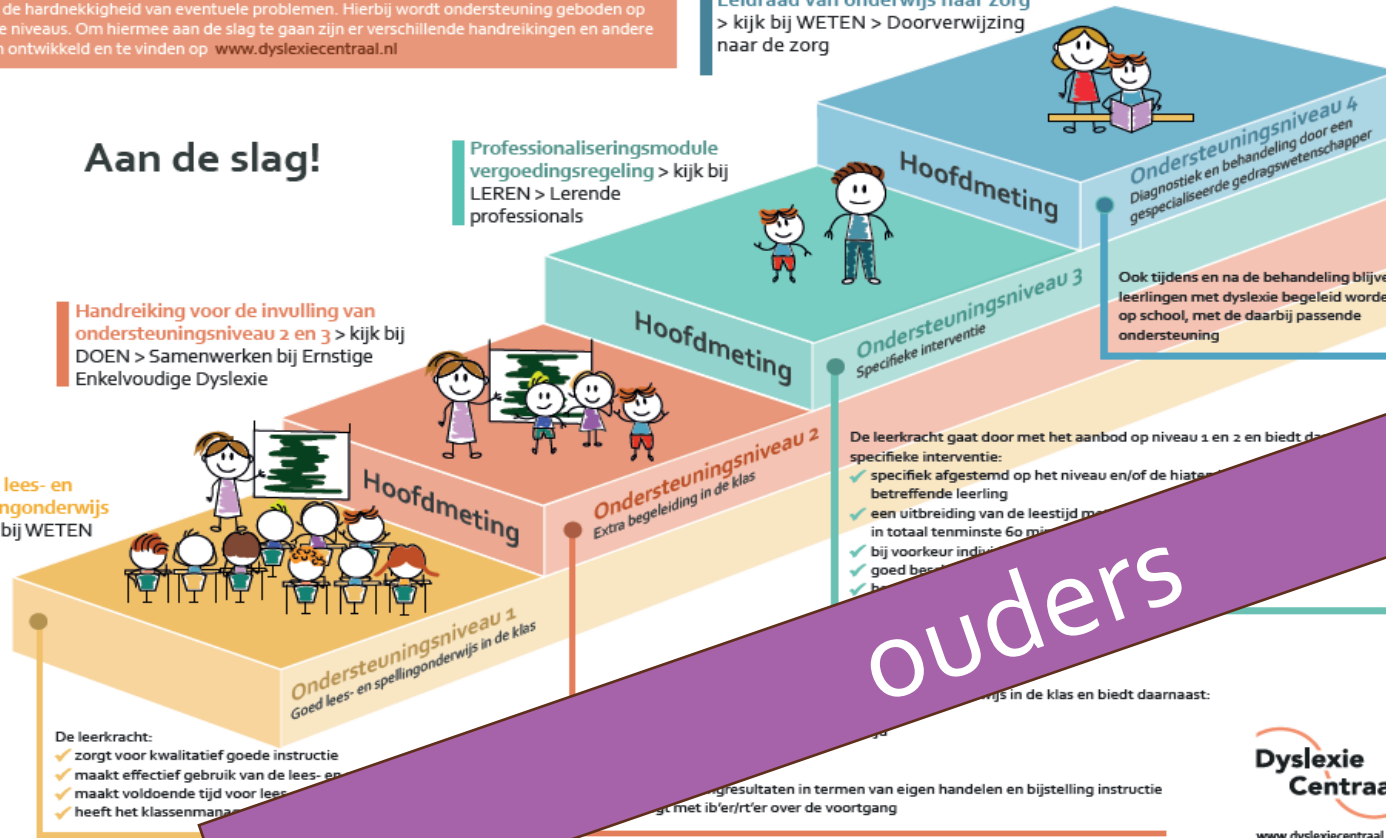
de hardnekkigheid van eventuele problemen. Hierbij wordt ondersteuning geboden op e niveaus. Om hiermee aan de slag te gaan zijn er verschillende handreikingen en andere n ontwikkeld en te vinden op www.dyslexiecentraal.nl

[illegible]
> kijk bij WETEN > Doorverwijzing naar de zorg

Aan de slag!

Professionaliseringsmodule vergoedingsregeling > kijk bij LEREN > Lerende professionals

Handreiking voor de invulling van ondersteuningsniveau 2 en 3 > kijk bij DOEN > Samenwerken bij Ernstige Enkelvoudige Dyslexie

lees- en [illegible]ngonderwijs
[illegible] bij WETEN

Hoofdmeting

Hoofdmeting

Hoofdmeting

Ondersteuningsniveau 4
Diagnostiek en behandeling door een gespecialiseerde gedragswetenschapper

Ondersteuningsniveau 3
Specifieke interventie

Ondersteuningsniveau 2
Extra begeleiding in de klas

Ondersteuningsniveau 1
Goed lees- en spellingonderwijs in de klas

Ook tijdens en na de behandeling blijve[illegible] leerlingen met dyslexie begeleid worde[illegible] op school, met de daarbij passende ondersteuning

De leerkracht gaat door met het aanbod op niveau 1 en 2 en biedt da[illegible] specifieke interventie:
specifiek afgestemd op het niveau en/of de hiaten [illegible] betreffende leerling
een uitbreiding van de leestijd me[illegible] in totaal tenminste 60 mi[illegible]
bij voorkeur indivi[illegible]
goed bes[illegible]
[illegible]

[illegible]ijs in de klas en biedt daarnaast:
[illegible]ja
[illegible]gresultaten in termen van eigen handelen en bijstelling instructie
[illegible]gt met ib'er/rt'er over de voortgang

De leerkracht:
zorgt voor kwalitatief goede instructie
maakt effectief gebruik van de lees- en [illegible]
maakt voldoende tijd voor lees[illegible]
heeft het klassenmanag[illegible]

ouders

Dyslexie Centraa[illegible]
www.dyslexiecentraal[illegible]